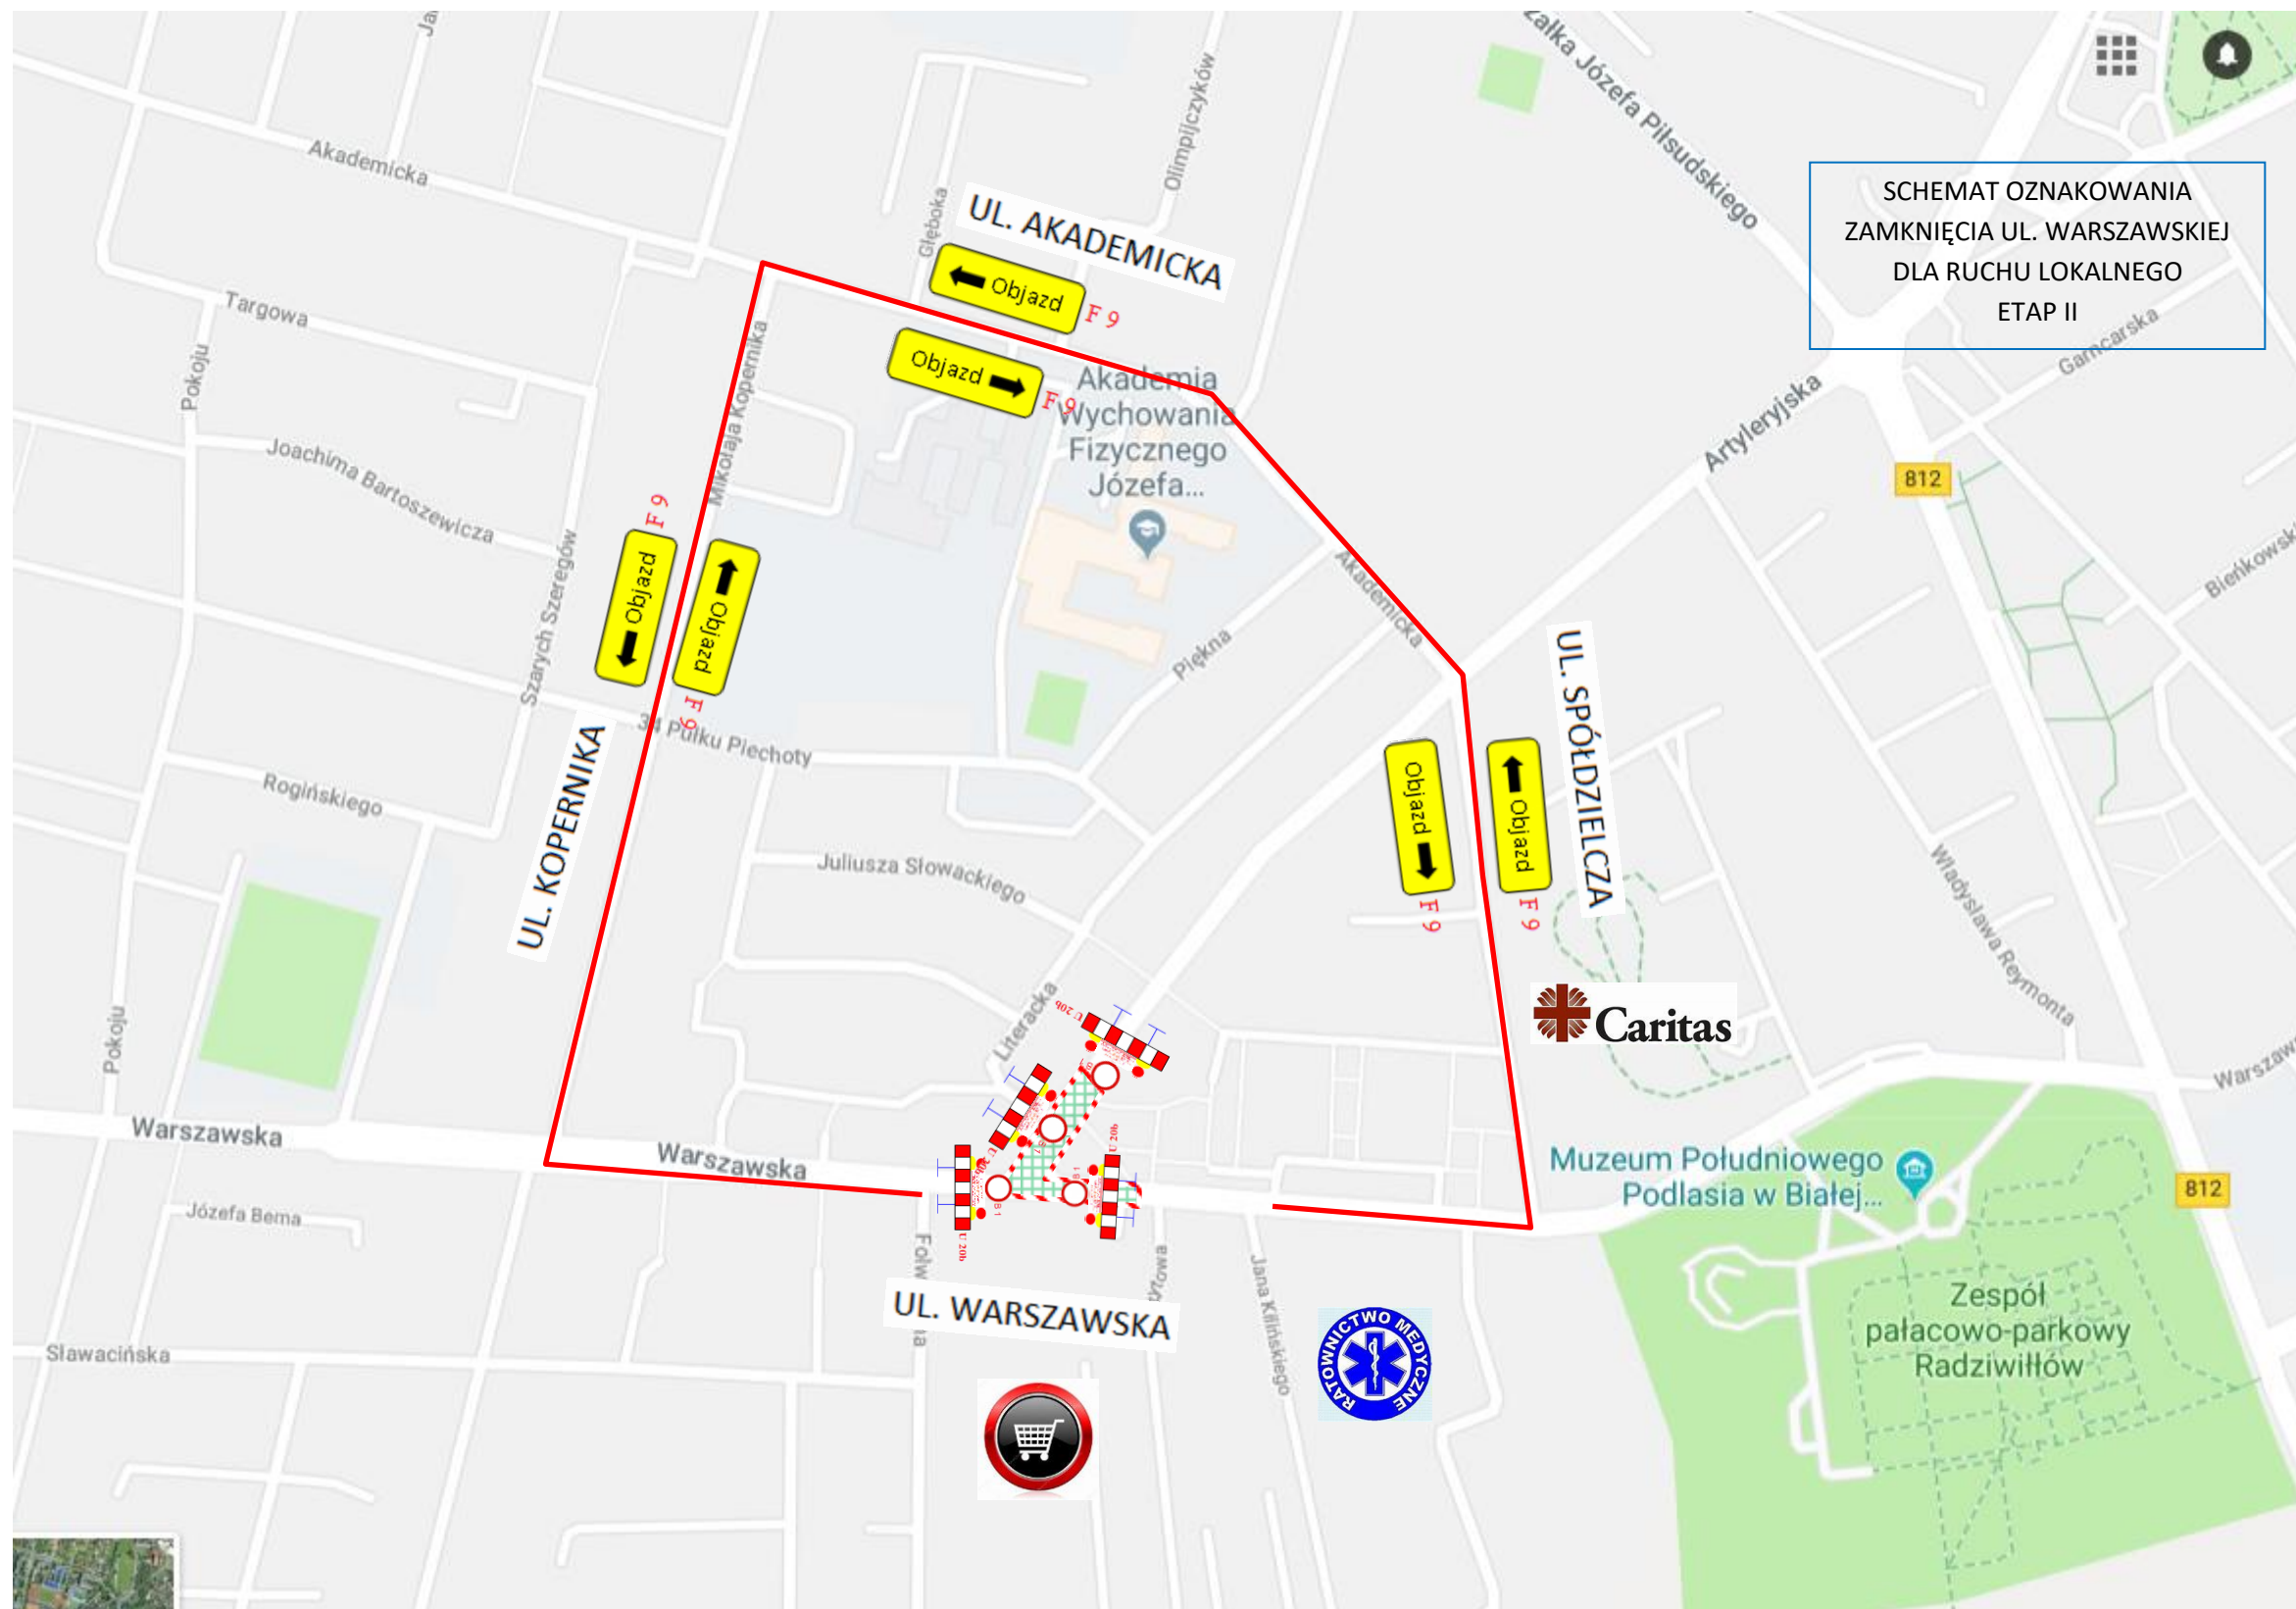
SCHEMAT OZNAKOWANIA ZAMKNIĘCIA UL. WARSZAWSKIEJ DLA RUCHU LOKALNEGO ETAP II

Akademicka
UL. AKADEMICKA
Objazd
F 9
Objazd
F 9
Olimpijczyków
Głęboka
Marszałka Józefa Piłsudskiego
Targowa
Pokoju
Joachima Bartoszewicza
Mikołaja Kopernika
Akademia Wychowania Fizycznego Józefa...
Gamcarska
Artyleryjska
812
Bieńkowskiego
Objazd
F 9
Objazd
F 9
Szarych Szeregów
Akademicka
Piękna
UL. SPÓŁDZIELCZA
34 Pułku Piechoty
UL. KOPERNIKA
Rogińskiego
Objazd
F 9
Objazd
F 9
Juliusza Słowackiego
Władysława Reymonta
Caritas
Literacka
Pokoju
Warszawska
Warszawska
Warszawska
Muzeum Południowego Podlasia w Białej...
812
Józefa Bema
UL. WARSZAWSKA
Jana Kilińskiego
Zespół pałacowo-parkowy Radziwiłłów
Sławacińska
RATOWNICTWO MEDYCZNE